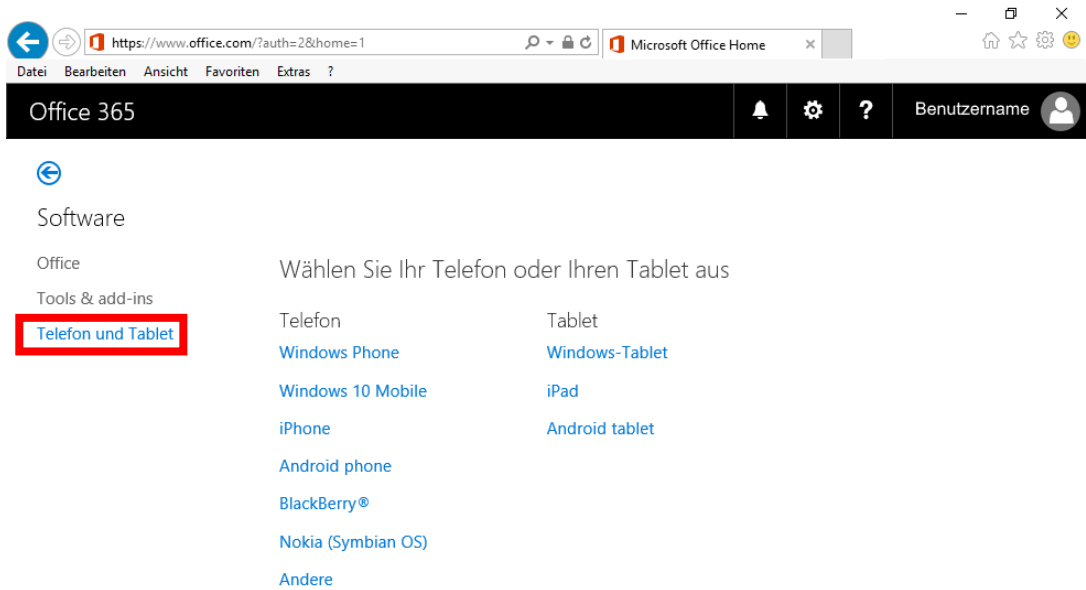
https://www.office.com/?auth=2&home=1

Microsoft Office Home

Datei Bearbeiten Ansicht Favoriten Extras ?

Office 365

Benutzername

Software

Office

Tools & add-ins

Telefon und Tablet

Wählen Sie Ihr Telefon oder Ihren Tablet aus

Telefon

Windows Phone

Windows 10 Mobile

iPhone

Android phone

BlackBerry®

Nokia (Symbian OS)

Andere

Tablet

Windows-Tablet

iPad

Android tablet